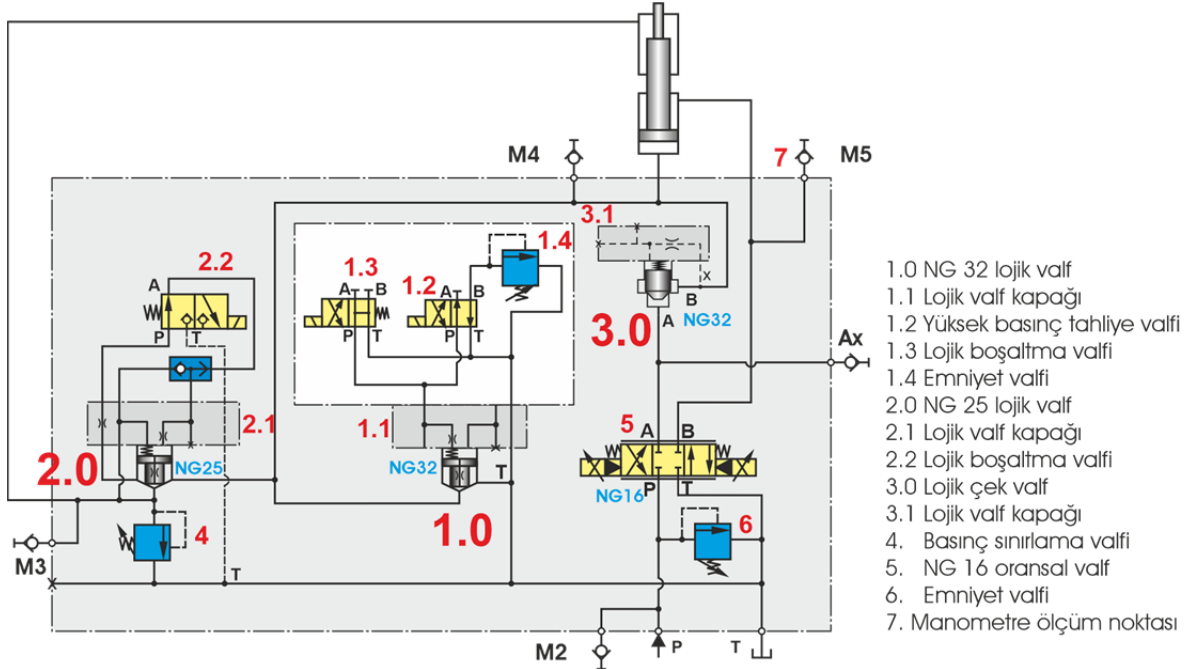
M4
7 M5
3.1
2.2
1.3
1.2
1.4
A
A B
A B
P T
P T
P T
x
B
A NG32
3.0
Ax
2.1
1.1
5
A B
NG25
NG32
T
NG16 P
T
2.0
6
4
1.0
M3
T
M2
P
T

1.0 NG 32 lojik valf
1.1 Lojik valf kapağı
1.2 Yüksek basınç tahliye valfi
1.3 Lojik boşaltma valfi
1.4 Emniyet valfi
2.0 NG 25 lojik valf
2.1 Lojik valf kapağı
2.2 Lojik boşaltma valfi
3.0 Lojik çek valf
3.1 Lojik valf kapağı
4. Basınç sınırlama valfi
5. NG 16 oransal valf
6. Emniyet valfi
7. Manometre ölçüm noktası